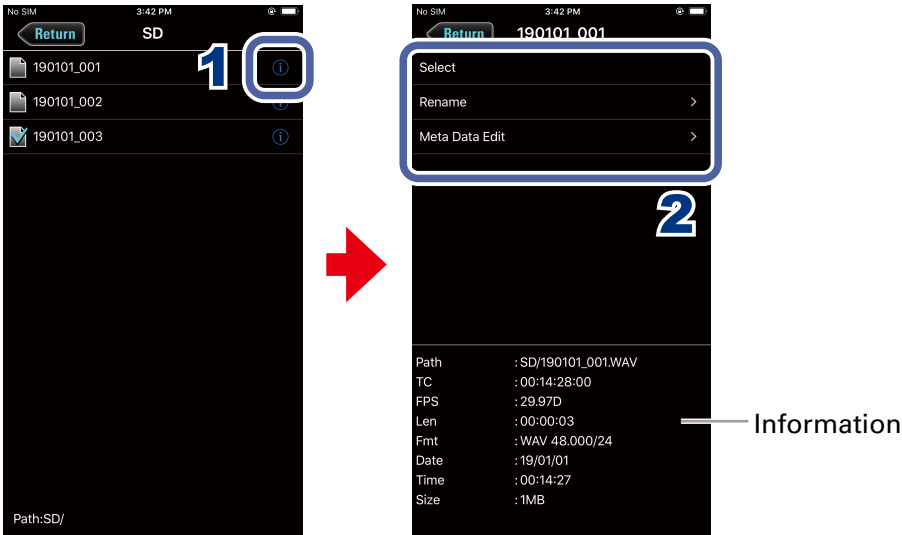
No SIM 3:42 PM

Return SD

190101_001

190101_002

190101_003

1

Path:SD/

No SIM 3:42 PM

Return 190101_001

Select

Rename >

Meta Data Edit >

2

| | |
|---|---|
| Path | : SD/190101_001.WAV |
| TC | : 00:14:28:00 |
| FPS | : 29.97D |
| Len | : 00:00:03 |
| Fmt | : WAV 48.000/24 |
| Date | : 19/01/01 |
| Time | : 00:14:27 |
| Size | : 1MB |

Information